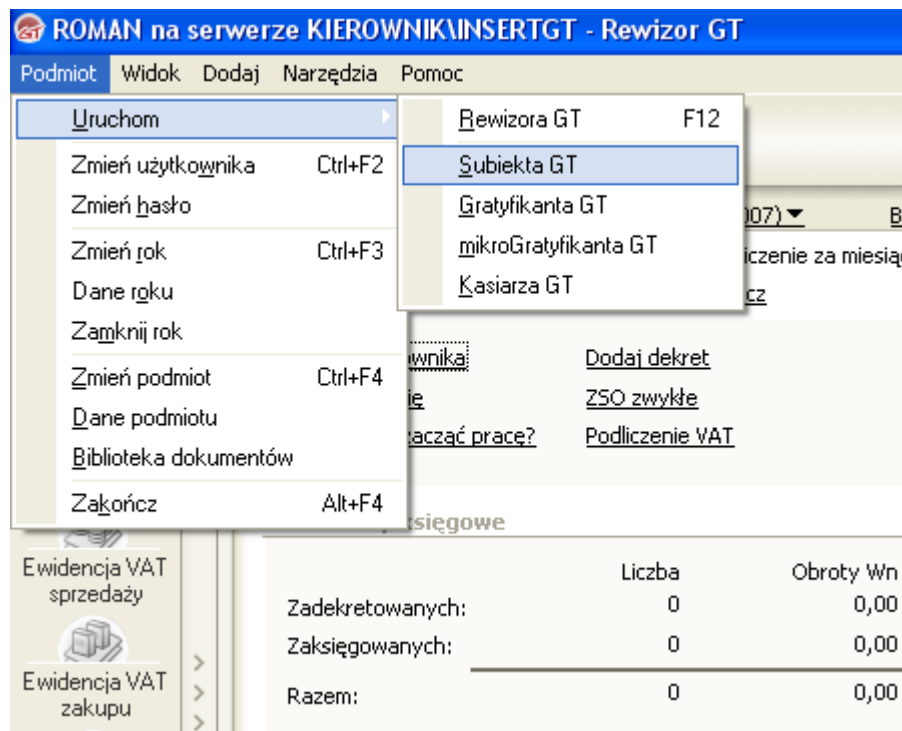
ROMAN na serwerze KIEROWNIK\INSERTGT - Rewizor GT

Podmiot Widok Dodaj Narzędzia Pomoc

Uruchom
Zmień użytkownika Ctrl+F2
Zmień hasło
Zmień rok Ctrl+F3
Dane roku
Zamknij rok
Zmień podmiot Ctrl+F4
Dane podmiotu
Biblioteka dokumentów
Zakończ Alt+F4

Rewizora GT F12
Subiekta GT
Gratyfikanta GT
mikroGratyfikanta GT
Kasiarza GT

007) ▼ B
liczenie za miesią
cz

ownika Dodaj dekret
ię ZSO zwykłe
zacząć pracę? Podliczenie VAT

księgowe

Ewidencja VAT sprzedaży
Ewidencja VAT zakupu

| | Liczba | Obroty Wn |
|---|---|---|
| Zadekretowanych: | 0 | 0,00 |
| Zaksięgowanych: | 0 | 0,00 |
| Razem: | 0 | 0,00 |